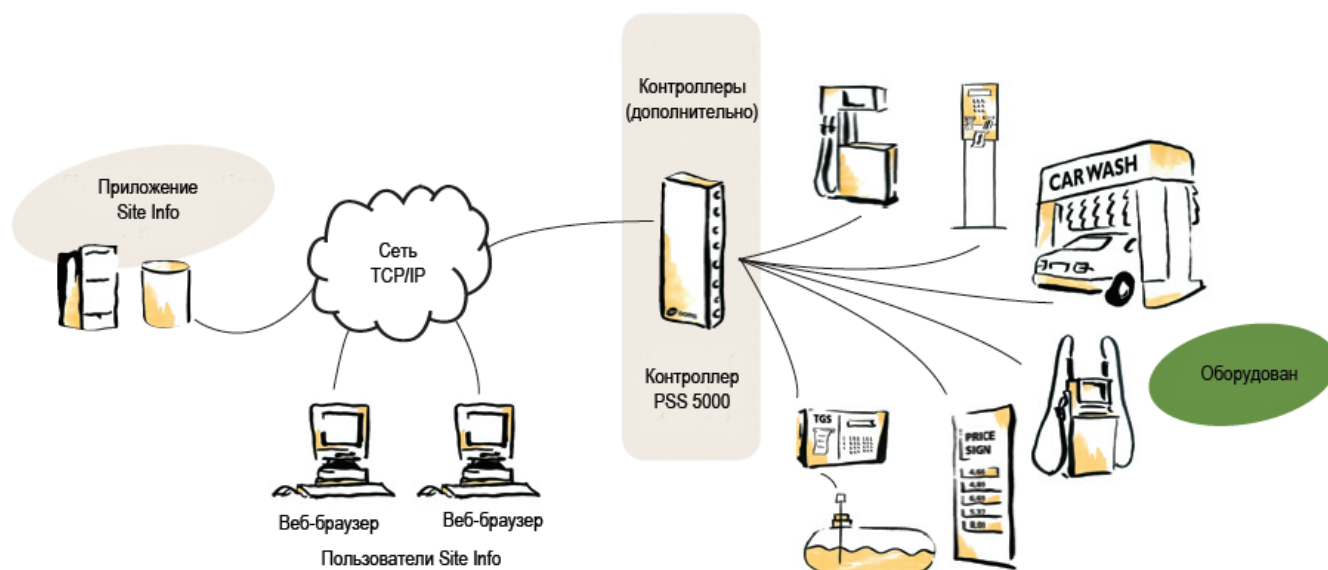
Приложение Site Info

Сеть TCP/IP

Веб-браузер

Веб-браузер

Пользователи Site Info

Контроллеры (дополнительно)

Контроллер PSS 5000

CAR WASH

TGS

PRICE SIGN

4.66

4.89

4.49

5.37

8.01

Оборудован